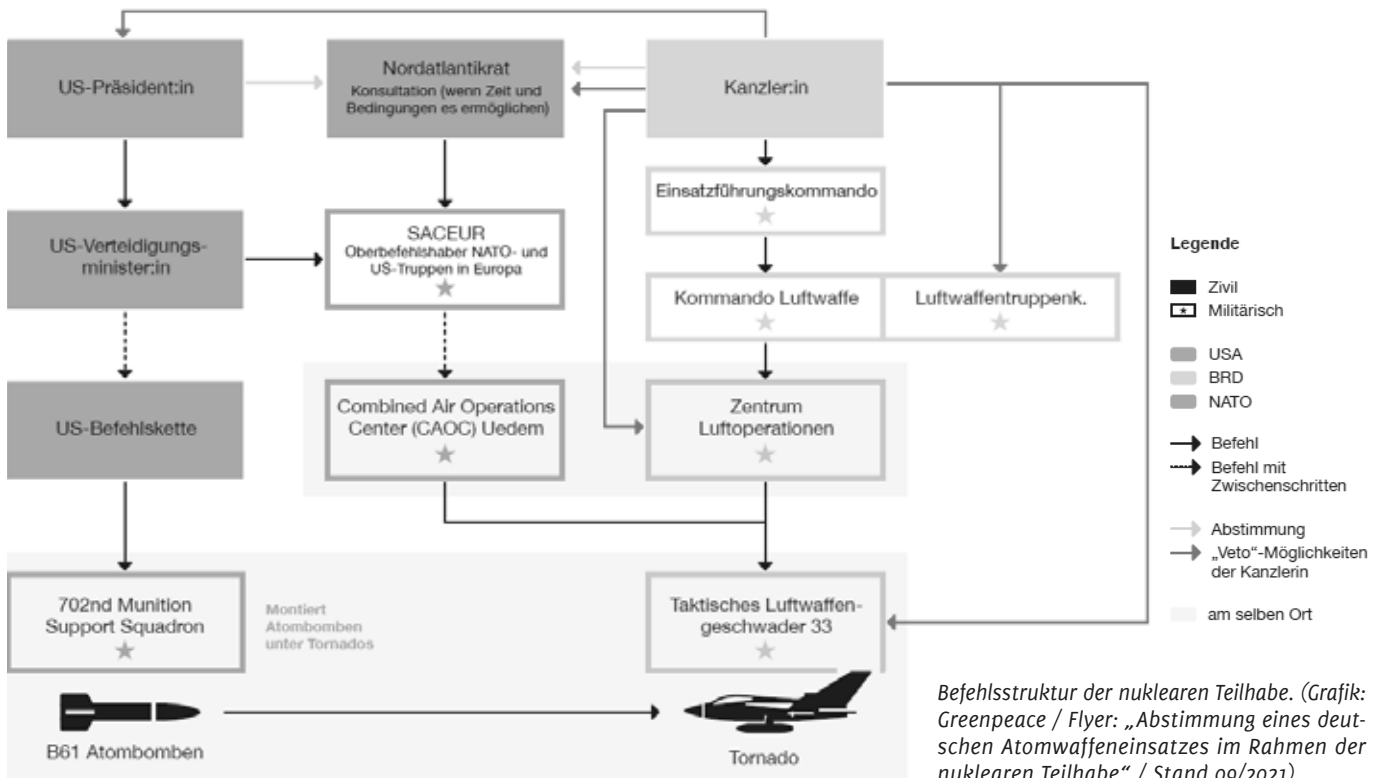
US-Präsident:in

Nordatlantikrat
Konsultation (wenn Zeit und Bedingungen es ermöglichen)

Kanzler:in

Einsatzführungskommando
★

US-Verteidigungsminister:in

SACEUR
Oberbefehlshaber NATO- und US-Truppen in Europa
★

Kommando Luftwaffe
★

Luftwaffentruppenk.
★

US-Befehlskette

Combined Air Operations Center (CAOC) Uedem
★

Zentrum Luftoperationen
★

702nd Munition Support Squadron
★

Montiert Atombomben unter Tornados

Taktisches Luftwaffengeschwader 33
★

B61 Atombomben

Tornado

Legende

Zivil
★ Militärisch

USA
BRD
NATO

Befehl
Befehl mit Zwischenschritten

Abstimmung
„Veto"-Möglichkeiten der Kanzlerin

am selben Ort

Befehlsstruktur der nuklearen Teilhabe. (Grafik: Greenpeace / Flyer: „Abstimmung eines deutschen Atomwaffeneinsatzes im Rahmen der nuklearen Teilhabe" / Stand 09/2021)